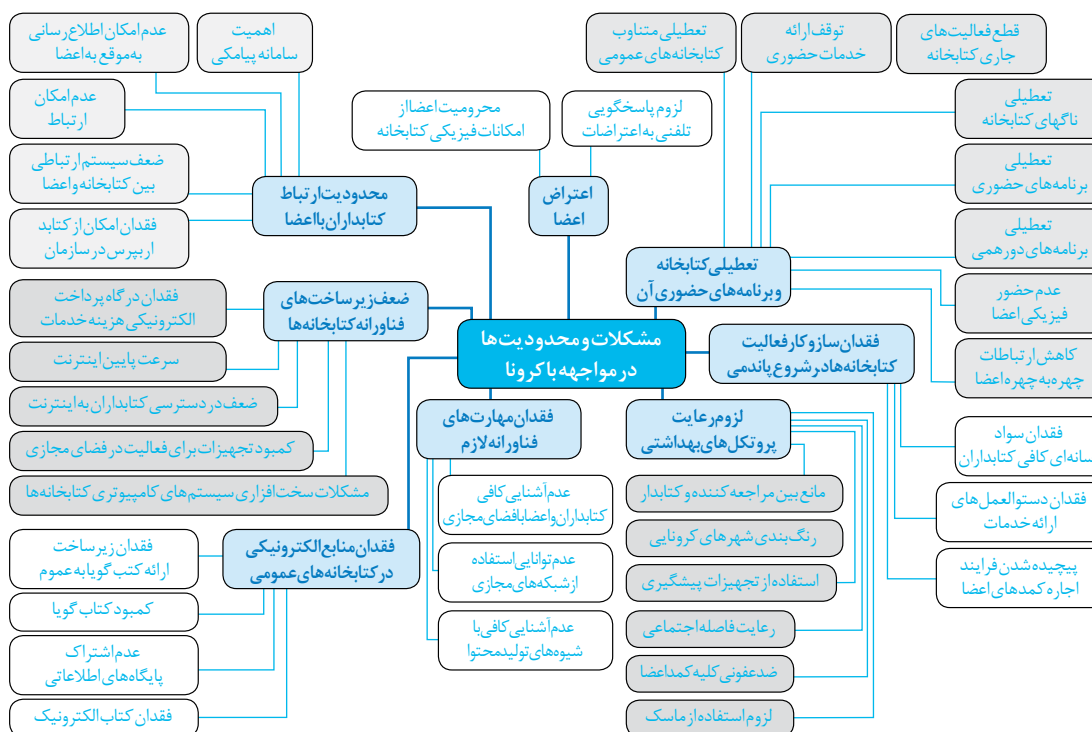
مشکلات و محدودیت‌ها در مواجهه با کرونا

محدودیت ارتباط کتابداران با اعضا
عدم امکان اطلاع رسانی به موقع به اعضا
اهمیت سامانه پیامکی
عدم امکان ارتباط
ضعف سیستم ارتباطی بین کتابخانه و اعضا
فقدان امکان از کتابدار پرسی در سازمان

اعتراض اعضا
محرومیت اعضا از امکانات فیزیکی کتابخانه
لزوم پاسخگویی تلفنی به اعتراضات

تعطیلی کتابخانه و برنامه‌های حضوری آن
تعطیلی متناوب کتابخانه‌های عمومی
توقف ارائه خدمات حضوری
قطع فعالیت‌های جاری کتابخانه
تعطیلی ناگهای کتابخانه
تعطیلی برنامه‌های حضوری
تعطیلی برنامه‌های دورهمی
عدم حضور فیزیکی اعضا
کاهش ارتباطات چهره به چهره اعضا

ضعف زیرساخت‌های فناورانه کتابخانه‌ها
فقدان درگاه پرداخت الکترونیکی هزینه خدمات
سرعت پایین اینترنت
ضعف در دسترسی کتابداران به اینترنت
کمبود تجهیزات برای فعالیت در فضای مجازی
مشکلات سخت افزاری سیستم‌های کامپیوتری کتابخانه‌ها

فقدان ساز و کار فعالیت کتابخانه‌ها در شروع پاندمی
فقدان سواد سانه‌ای کافی کتابداران
فقدان دستوالعمل‌های ارائه خدمات
پیچیده شدن فرایند اجاره کمدهای اعضا

فقدان مهارت‌های فناورانه لازم
عدم آشنایی کافی کتابداران و اعضا با فضای مجازی
عدم توانایی استفاده از شبکه‌های مجازی
عدم آشنایی کافی با شیوه‌های تولید محتوا

لزوم رعایت پروتکل‌های بهداشتی
مانع بین مراجعه کننده و کتابدار
رنگ بندی شهرهای کرونایی
استفاده از تجهیزات پیشگیری
رعایت فاصله اجتماعی
ضدعفونی کلیه کمد اعضا
لزوم استفاده از ماسک

فقدان منابع الکترونیکی در کتابخانه‌های عمومی
فقدان زیرساخت ارائه کتب گویا به عموم
کمبود کتاب گویا
عدم اشتراک پایگاه‌های اطلاعاتی
فقدان کتاب الکترونیک